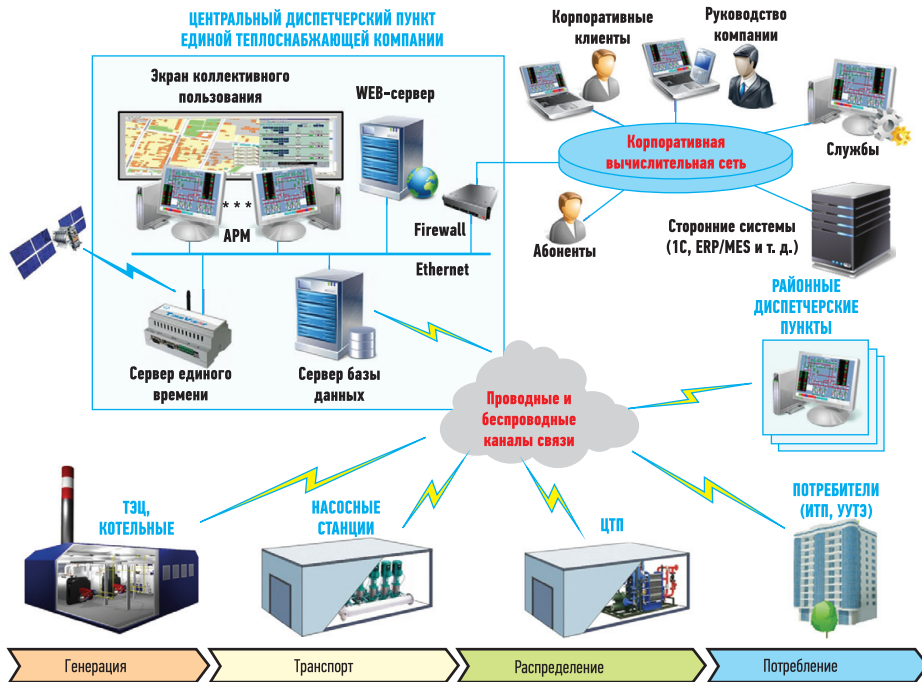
ЦЕНТРАЛЬНЫЙ ДИСПЕТЧЕРСКИЙ ПУНКТ ЕДИНОЙ ТЕПЛОСНАБЖАЮЩЕЙ КОМПАНИИ

Экран коллективного пользования

WEB-сервер

* * *

АРМ

Firewall

Ethernet

Сервер единого времени

Сервер базы данных

Корпоративные клиенты

Руководство компании

Корпоративная вычислительная сеть

Службы

Абоненты

Сторонние системы (1С, ERP/MES и т. д.)

РАЙОННЫЕ ДИСПЕТЧЕРСКИЕ ПУНКТЫ

Проводные и беспроводные каналы связи

ТЭЦ, КОТЕЛЬНЫЕ

НАСОСНЫЕ СТАНЦИИ

ЦТП

ПОТРЕБИТЕЛИ (ИТП, УУТЭ)

Генерация

Транспорт

Распределение

Потребление